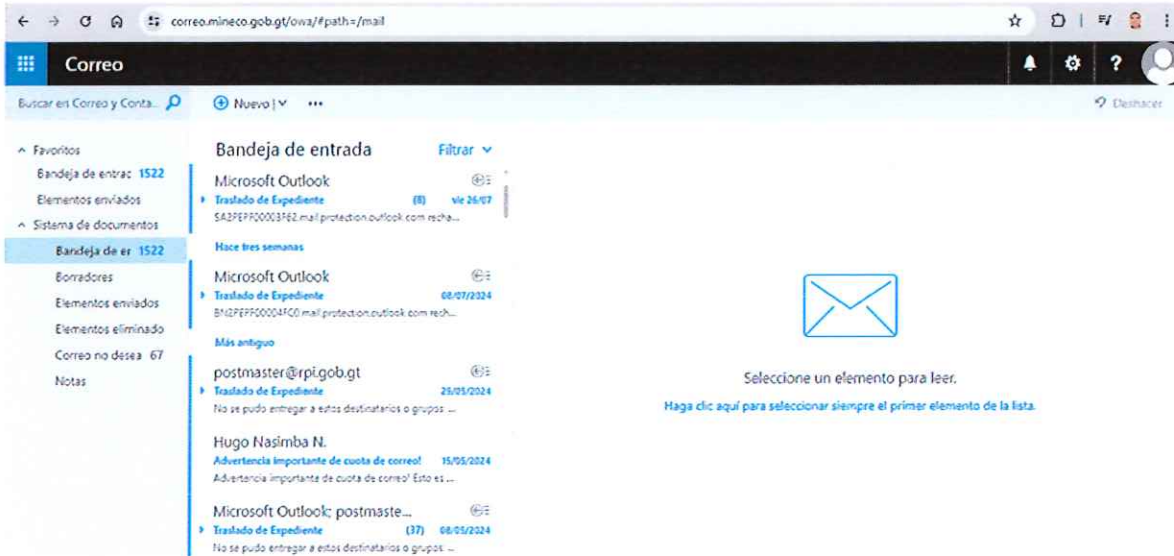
correo.mineco.gob.gt/owa/#path=/mail

Correo

Buscar en Correo y Conta...

Nuevo | ∨ ···

Deshacer

^ Favoritos
Bandeja de entrac 1522
Elementos enviados
^ Sistema de documentos
Bandeja de er 1522
Borradores
Elementos enviados
Elementos eliminado
Correo no desea 67
Notas

Bandeja de entrada
Filtrar ∨

Microsoft Outlook
Traslado de Expediente (8) vie 26/07
SA3PEPF00003F62.mail.protection.outlook.com recha...

Hace tres semanas

Microsoft Outlook
Traslado de Expediente 08/07/2024
BN2PEPF00004FC0.mail.protection.outlook.com rech...

Más antiguo

postmaster@rpi.gob.gt
Traslado de Expediente 28/05/2024
No se pudo entregar a estos destinatarios o grupos: ...

Hugo Nasimba N.
Advertencia importante de cuota de correo! 15/05/2024
Advertencia importante de cuota de correo! Esto es ...

Microsoft Outlook; postmaste...
Traslado de Expediente (37) 08/05/2024
No se pudo entregar a estos destinatarios o grupos: ...

Seleccione un elemento para leer.
Haga clic aquí para seleccionar siempre el primer elemento de la lista.